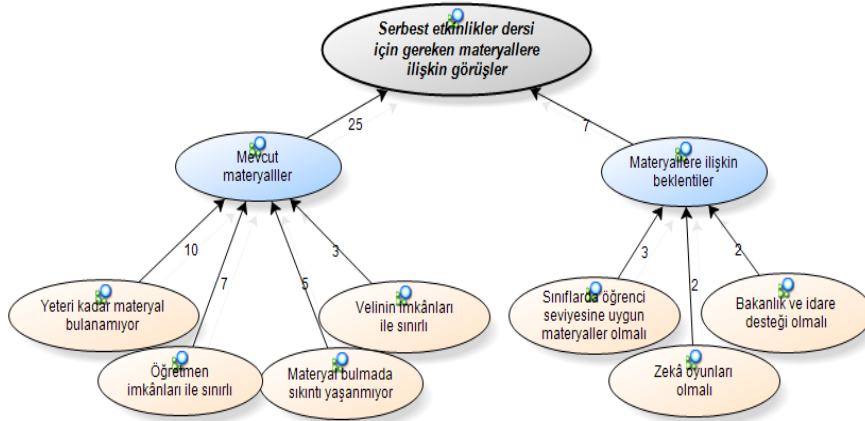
Serbest etkinlikler dersi için gereken materyallere ilişkin görüşler

25

7

Mevcut materyalller

Materyallere ilişkin beklentiler

10

7

5

3

3

2

2

Yeteri kadar materyal bulanamıyor

Öğretmen imkânları ile sınırlı

Materyal bulmada sıkıntı yaşanmıyor

Velinin imkânları ile sınırlı

Sınıflarda öğrenci seviyesine uygun materyaller olmalı

Zekâ oyunları olmalı

Bakanlık ve idare desteği olmalı